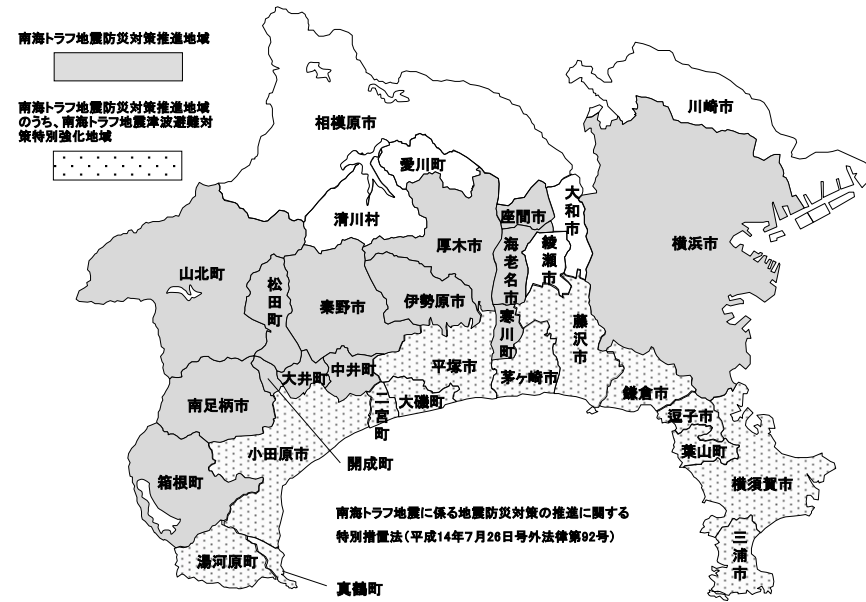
南海トラフ地震防災対策推進地域

南海トラフ地震防災対策推進地域のうち、南海トラフ地震津波避難対策特別強化地域

相模原市

川崎市

愛川町

清川村

座間市

大和市

海老名市

綾瀬市

横浜市

厚木市

山北町

松田町

秦野市

伊勢原市

寒川町

藤沢市

平塚市

中井町

大井町

茅ヶ崎市

南足柄市

二宮町

大磯町

鎌倉市

逗子市

小田原市

開成町

葉山町

箱根町

横須賀市

南海トラフ地震に係る地震防災対策の推進に関する特別措置法（平成14年7月26日号外法律第92号）

三浦市

湯河原町

真鶴町